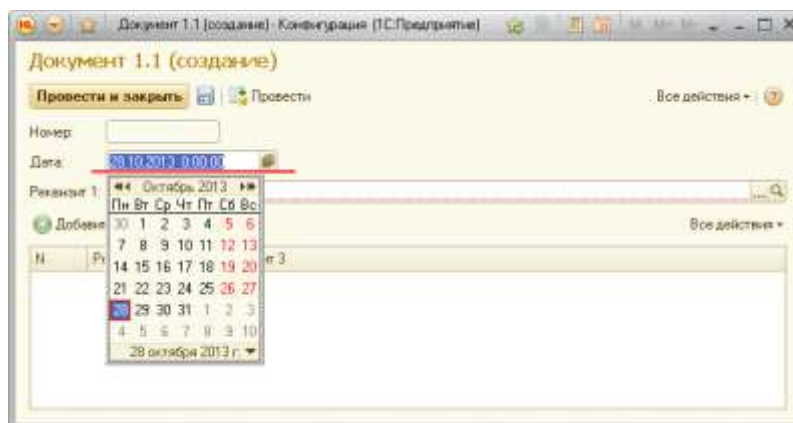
Документ 1.1 (создание) - Конфигурация (1С:Предприятие)

Документ 1.1 (создание)

Провести и закрыть | Провести | Все действия ▾ | ?

Номер:

Дата: 28.10.2013 0:00:00

Реквизит 1:

Добавить | Все действия ▾

N | Р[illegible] | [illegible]т 3

◂◂ Октябрь 2013 ▸▸

| Пн | Вт | Ср | Чт | Пт | Сб | Вс |
|---|---|---|---|---|---|---|
| 30 | 1 | 2 | 3 | 4 | 5 | 6 |
| 7 | 8 | 9 | 10 | 11 | 12 | 13 |
| 14 | 15 | 16 | 17 | 18 | 19 | 20 |
| 21 | 22 | 23 | 24 | 25 | 26 | 27 |
| 28 | 29 | 30 | 31 | 1 | 2 | 3 |
| 4 | 5 | 6 | 7 | 8 | 9 | 10 |

28 октября 2013 г. ▾